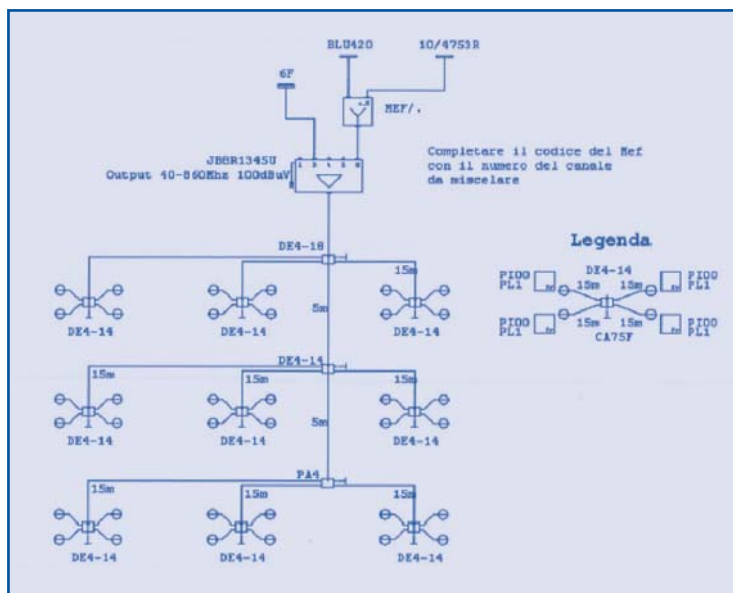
BLU420

10/4753R

6F

MEF/.

JBBR1345U
Output 40-860Mhz 100dBuV

Completare il codice del Mef con il numero del canale da miscelare

DE4-18

15m

DE4-14

DE4-14

5m

DE4-14

Legenda

PI00 PL1

DE4-14

PI00 PL1

15m

15m

PI00 PL1

15m

15m

PI00 PL1

CA75F

DE4-14

15m

15m

15m

DE4-14

DE4-14

5m

DE4-14

PA4

15m

15m

15m

DE4-14

DE4-14

DE4-14